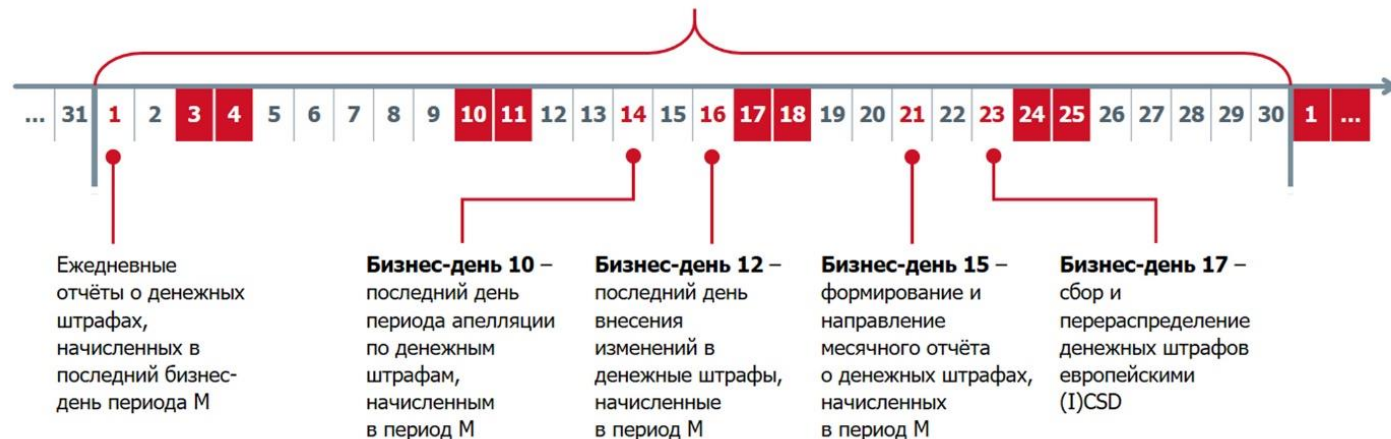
... 31 1 2 3 4 5 6 7 8 9 10 11 12 13 14 15 16 17 18 19 20 21 22 23 24 25 26 27 28 29 30 1 ...

Ежедневные отчёты о денежных штрафах, начисленных в последний бизнес-день периода М

**Бизнес-день 10** – последний день периода апелляции по денежным штрафам, начисленным в период М

**Бизнес-день 12** – последний день внесения изменений в денежные штрафы, начисленные в период М

**Бизнес-день 15** – формирование и направление месячного отчёта о денежных штрафах, начисленных в период М

**Бизнес-день 17** – сбор и перераспределение денежных штрафов европейскими (I)CSD